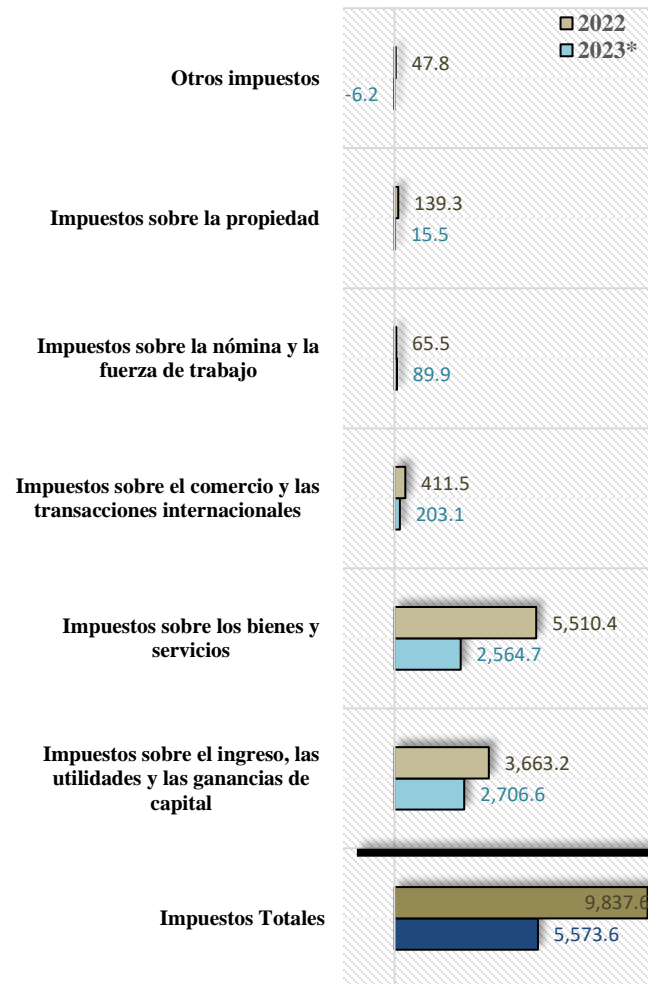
2022
2023*

Otros impuestos
47.8
-6.2

Impuestos sobre la propiedad
139.3
15.5

Impuestos sobre la nómina y la fuerza de trabajo
65.5
89.9

Impuestos sobre el comercio y las transacciones internacionales
411.5
203.1

Impuestos sobre los bienes y servicios
5,510.4
2,564.7

Impuestos sobre el ingreso, las utilidades y las ganancias de capital
3,663.2
2,706.6

Impuestos Totales
9,837.6
5,573.6